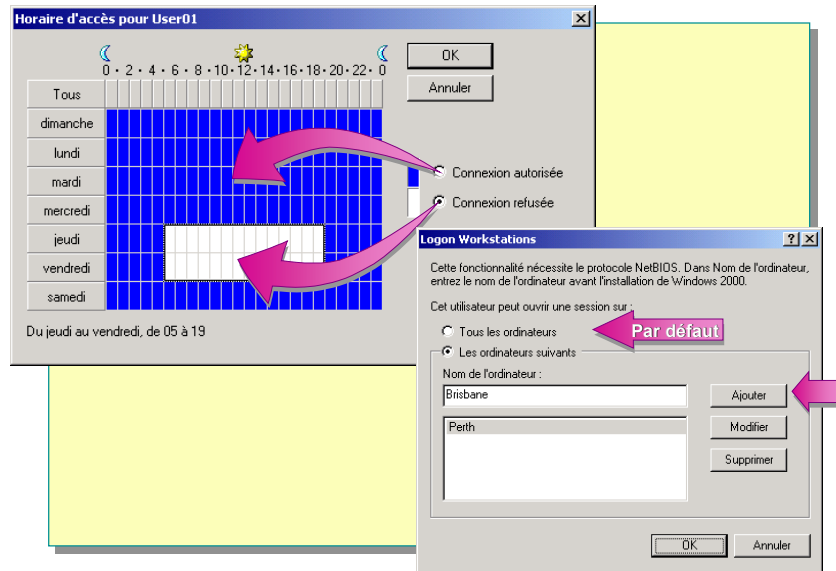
Horaire d'accès pour User01

0 • 2 • 4 • 6 • 8 • 10 • 12 • 14 • 16 • 18 • 20 • 22 • 0

Tous
dimanche
lundi
mardi
mercredi
jeudi
vendredi
samedi

OK
Annuler

Connexion autorisée
Connexion refusée

Du jeudi au vendredi, de 05 à 19

Logon Workstations

Cette fonctionnalité nécessite le protocole NetBIOS. Dans Nom de l'ordinateur, entrez le nom de l'ordinateur avant l'installation de Windows 2000.

Cet utilisateur peut ouvrir une session sur :

Tous les ordinateurs

Par défaut

Les ordinateurs suivants

Nom de l'ordinateur :

Brisbane

Ajouter

Perth

Modifier

Supprimer

OK
Annuler